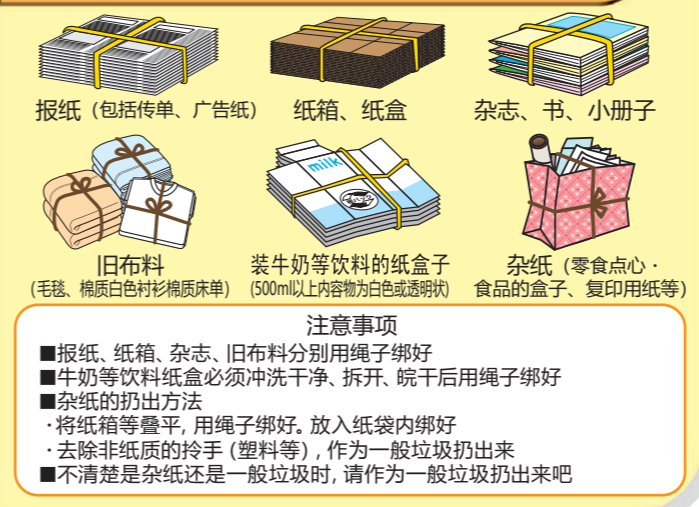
报纸（包括传单、广告纸）

纸箱、纸盒

杂志、书、小册子

milk

旧布料
（毛毯、棉质白色衬衫棉质床单）

装牛奶等饮料的纸盒子
（500ml以上内容物为白色或透明状）

杂纸（零食点心・食品的盒子、复印用纸等）

注意事项
■报纸、纸箱、杂志、旧布料分别用绳子绑好
■牛奶等饮料纸盒必须冲洗干净、拆开、晾干后用绳子绑好
■杂纸的扔出方法
・将纸箱等叠平，用绳子绑好。放入纸袋内绑好
・去除非纸质的拎手（塑料等），作为一般垃圾扔出来
■不清楚是杂纸还是一般垃圾时，请作为一般垃圾扔出来吧